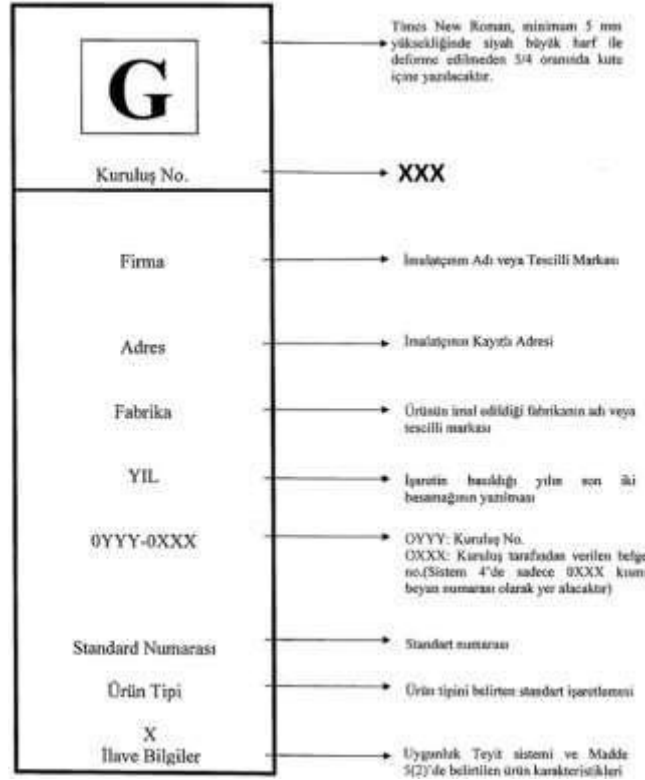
G

Kuruluş No.

Firma

Adres

Fabrika

YIL

0YYY-0XXX

Standard Numarası

Ürün Tipi

X
İlave Bilgiler

Times New Roman, minimum 5 mm yüksekliğinde siyah büyük harf ile deforme edilmeden 3/4 oranında kutu içine yazılacaktır.

XXX

İmalatçının Adı veya Tescilli Markası

İmalatçının Kayıtlı Adresi

Ürünün imal edildiği fabrikanın adı veya tescilli markası

İşaretin basıldığı yılın son iki basamağının yazılması

OYYY: Kuruluş No.
OXXX: Kuruluş tarafından verilen belge no.(Sistem 4'de sadece 0XXX kısmı beyan numarası olarak yer alacaktır)

Standart numarası

Ürün tipini belirten standart işaretlemesi

Uygunluk Teyit sistemi ve Madde 5(2)'de belirtilen ürün karakteristikleri